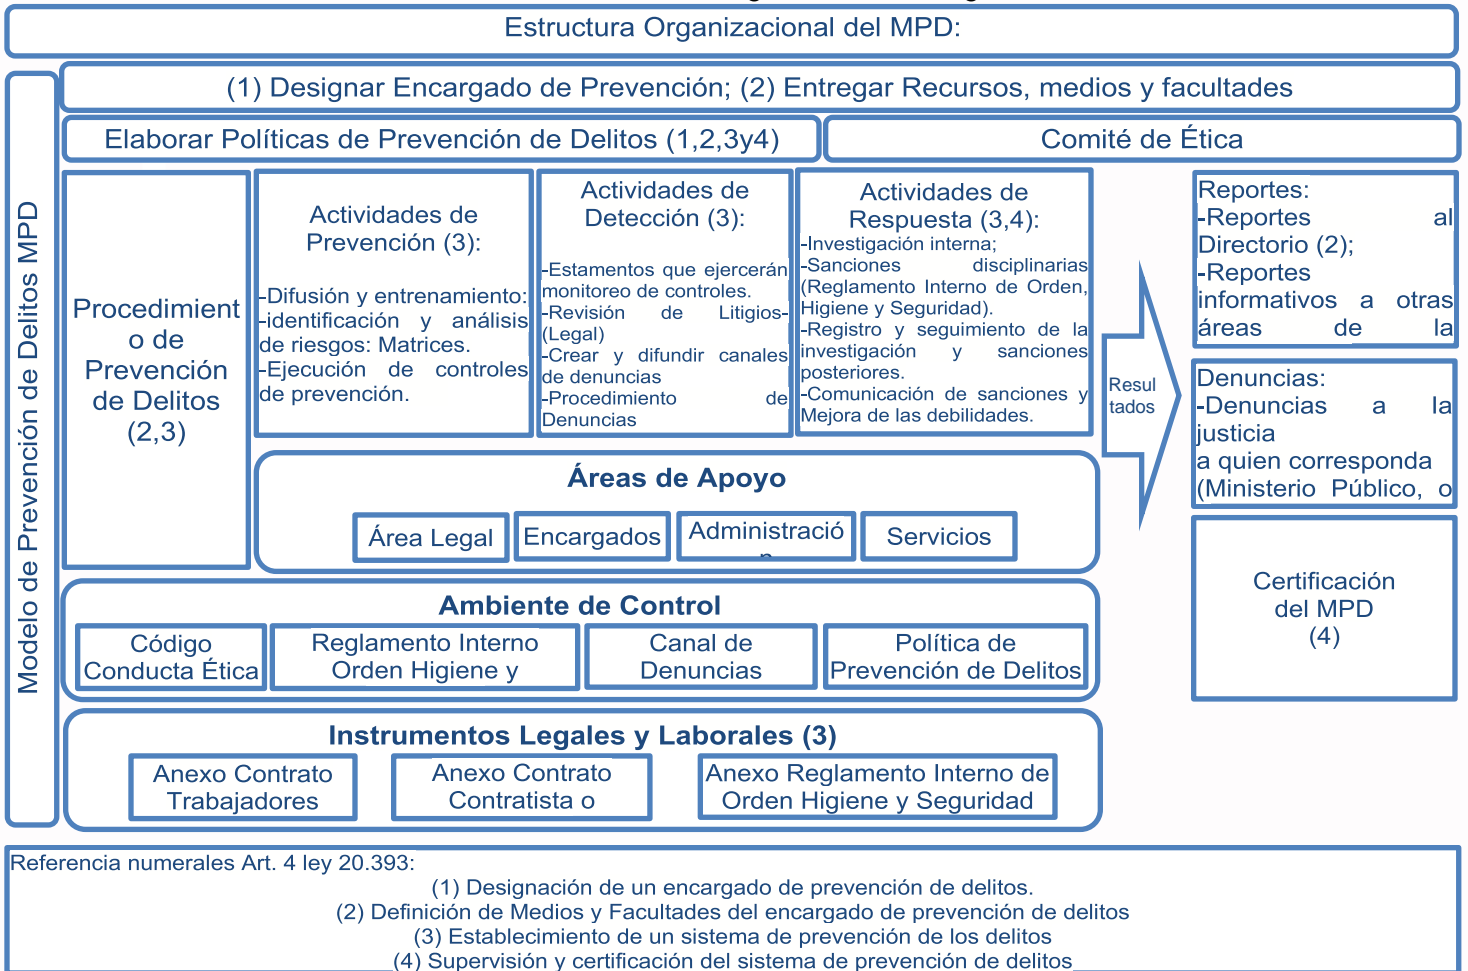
Estructura Organizacional del MPD:

Modelo de Prevención de Delitos MPD

(1) Designar Encargado de Prevención; (2) Entregar Recursos, medios y facultades

Elaborar Políticas de Prevención de Delitos (1,2,3y4)

Comité de Ética

Procedimiento de Prevención de Delitos (2,3)

Actividades de Prevención (3):

-Difusión y entrenamiento:
-identificación y análisis de riesgos: Matrices.
-Ejecución de controles de prevención.

Actividades de Detección (3):

-Estamentos que ejercerán monitoreo de controles.
-Revisión de Litigios-(Legal)
-Crear y difundir canales de denuncias
-Procedimiento de Denuncias

Actividades de Respuesta (3,4):
-Investigación interna;
-Sanciones disciplinarias (Reglamento Interno de Orden, Higiene y Seguridad).
-Registro y seguimiento de la investigación y sanciones posteriores.
-Comunicación de sanciones y Mejora de las debilidades.

Resul tados

Reportes:
-Reportes al Directorio (2);
-Reportes informativos a otras áreas de la

Denuncias:
-Denuncias a la justicia
a quien corresponda (Ministerio Público, o

Certificación del MPD (4)

Áreas de Apoyo

Área Legal

Encargados

Administració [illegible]

Servicios

Ambiente de Control

Código Conducta Ética

Reglamento Interno Orden Higiene y

Canal de Denuncias

Política de Prevención de Delitos

Instrumentos Legales y Laborales (3)

Anexo Contrato Trabajadores

Anexo Contrato Contratista o

Anexo Reglamento Interno de Orden Higiene y Seguridad

Referencia numerales Art. 4 ley 20.393:
(1) Designación de un encargado de prevención de delitos.
(2) Definición de Medios y Facultades del encargado de prevención de delitos
(3) Establecimiento de un sistema de prevención de los delitos
(4) Supervisión y certificación del sistema de prevención de delitos